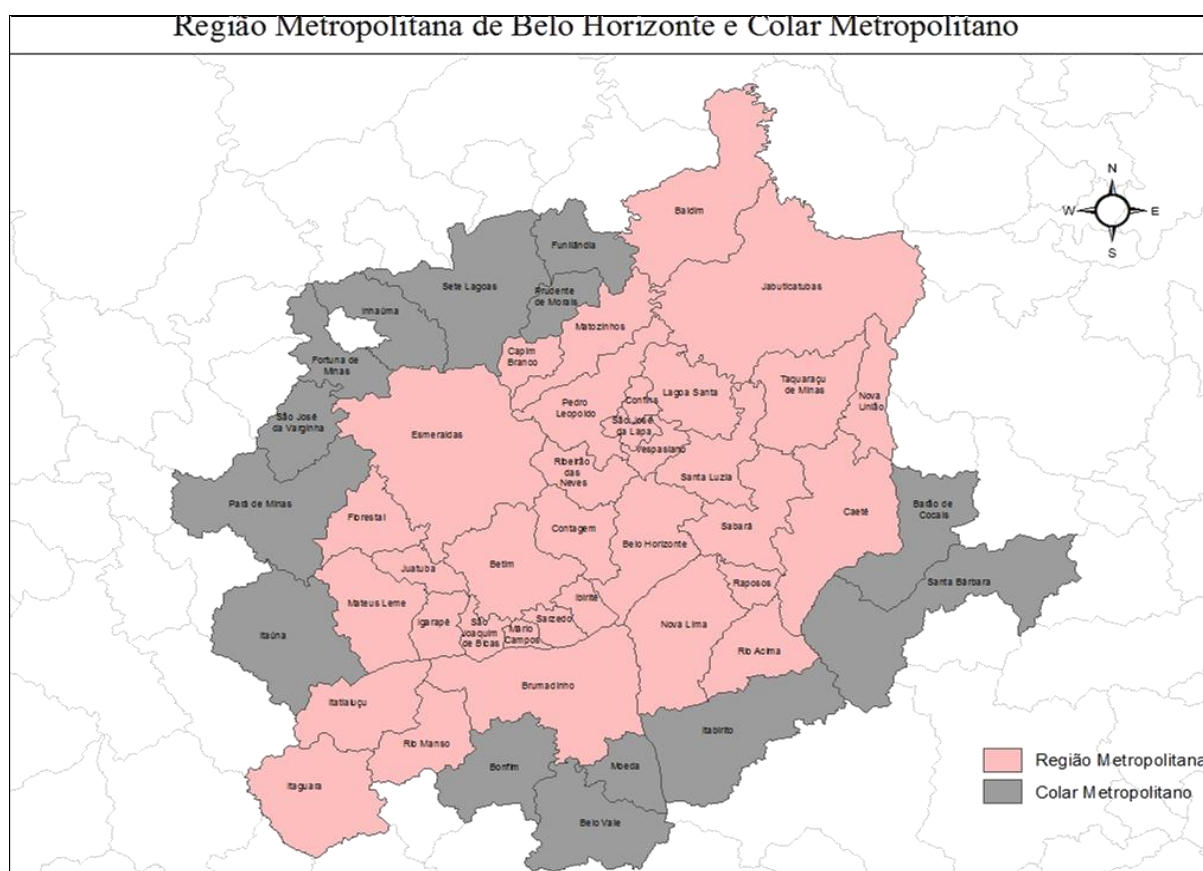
Região Metropolitana de Belo Horizonte e Colar Metropolitano

N
W
E
S

Baldim
Funilândia
Sete Lagoas
Inhaúma
Prudente de Morais
Jaboticatubas
Matozinhos
Capim Branco
Fortuna de Minas
Taquaraçu de Minas
Nova União
Lagoa Santa
Confins
Pedro Leopoldo
São José da Lapa
São José da Varginha
Esmeraldas
Vespasiano
Ribeirão das Neves
Santa Luzia
Pará de Minas
Florestal
Caeté
Barão de Cocais
Contagem
Sabará
Belo Horizonte
Juatuba
Betim
Santa Bárbara
Raposos
Mateus Leme
Ibirité
Igarapé
São Joaquim de Bicas
Sarzedo
Mário Campos
Nova Lima
Itaúna
Rio Acima
Brumadinho
Itatiaiuçu
Itabirito
Rio Manso
Bonfim
Moeda
Itaguara
Belo Vale

Região Metropolitana
Colar Metropolitano